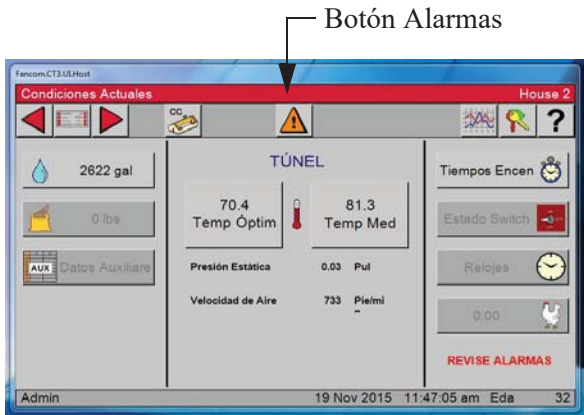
Botón Alarmas

Fancom.CT3.UI.Host

Condiciones Actuales

House 2

CC

?

2622 gal

0 lbs

AUX Datos Auxiliare

TÚNEL

70.4
Temp Óptim

81.3
Temp Med

Presión Estática 0.03 Pul

Velocidad de Aire 733 Pie/mi

Tiempos Encen

Estado Switch

Relojes

0.00

REVISE ALARMAS

Admin 19 Nov 2015 11:47:05 am Eda 32